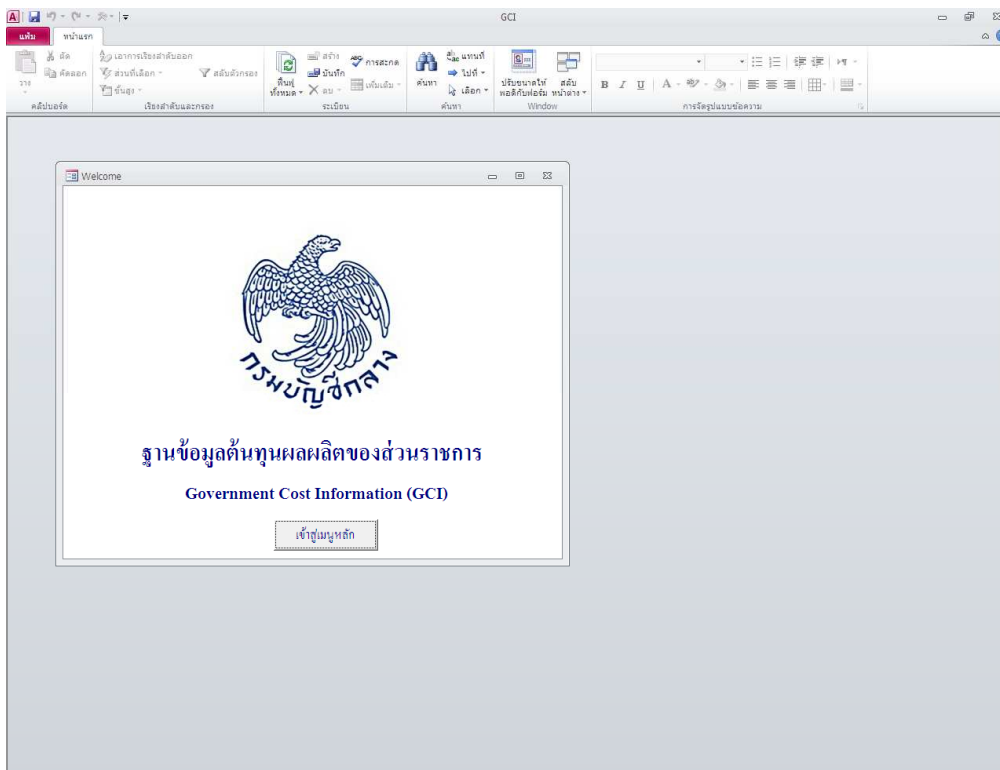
GCI

แฟ้ม หน้าแรก

วาง ตัด คัดลอก คลิปบอร์ด

เอาการเรียงลำดับออก ส่วนที่เลือก ขั้นสูง สลับตัวกรอง เรียงลำดับและกรอง

ฟื้นฟูทั้งหมด สร้าง บันทึก ลบ การสะกด เพิ่มเติม ระเบียน

ค้นหา แทนที่ ไปที่ เลือก ค้นหา

ปรับขนาดให้พอดีกับฟอร์ม สลับหน้าต่าง Window

B I U A การจัดรูปแบบข้อความ

Welcome

กรมบัญชีกลาง

ฐานข้อมูลต้นทุนผลผลิตของส่วนราชการ

Government Cost Information (GCI)

เข้าสู่เมนูหลัก